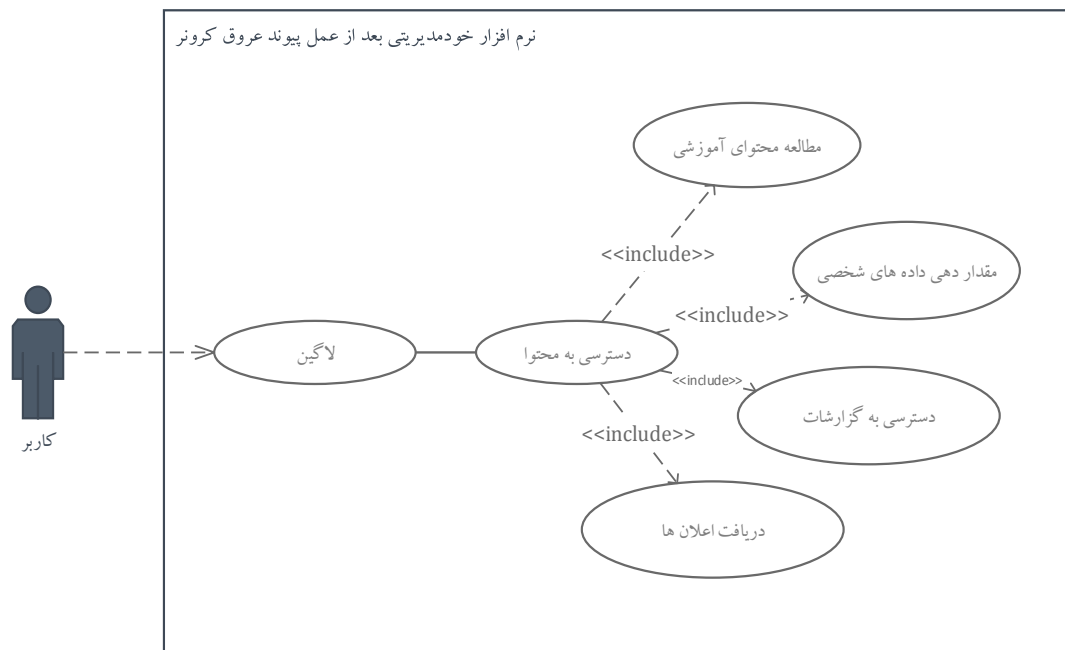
نرم افزار خودمدیریتی بعد از عمل پیوند عروق کرونر

مطالعه محتوای آموزشی

<<include>>

مقدار دهی داده های شخصی

<<include>>

لاگین

دسترسی به محتوا

<<include>>

دسترسی به گزارشات

<<include>>

کاربر

دریافت اعلان ها